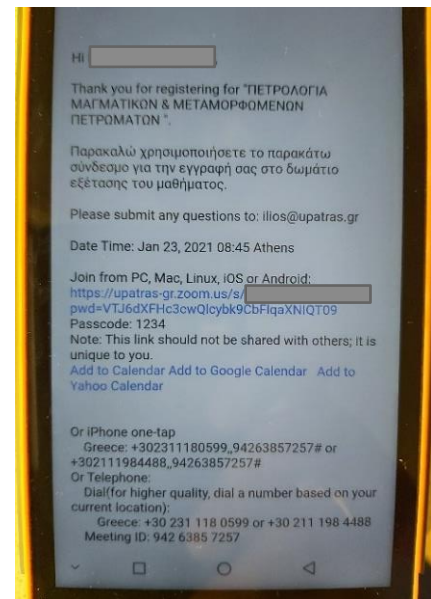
Hi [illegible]

Thank you for registering for "ΠΕΤΡΟΛΟΓΙΑ ΜΑΓΜΑΤΙΚΩΝ & ΜΕΤΑΜΟΡΦΩΜΕΝΩΝ ΠΕΤΡΩΜΑΤΩΝ ".

Παρακαλώ χρησιμοποιήσετε το παρακάτω σύνδεσμο για την εγγραφή σας στο δωμάτιο εξέτασης του μαθήματος.

Please submit any questions to: ilios@upatras.gr

Date Time: Jan 23, 2021 08:45 Athens

Join from PC, Mac, Linux, iOS or Android: https://upatras-gr.zoom.us/s/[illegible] pwd=VTJ6dXFHc3cwQlcybk9CbFlqaXNlQT09
Passcode: 1234
Note: This link should not be shared with others; it is unique to you.
Add to Calendar Add to Google Calendar Add to Yahoo Calendar

Or iPhone one-tap
Greece: +302311180599,,94263857257# or +302111984488,,94263857257#
Or Telephone:
Dial(for higher quality, dial a number based on your current location):
Greece: +30 231 118 0599 or +30 211 198 4488
Meeting ID: 942 6385 7257